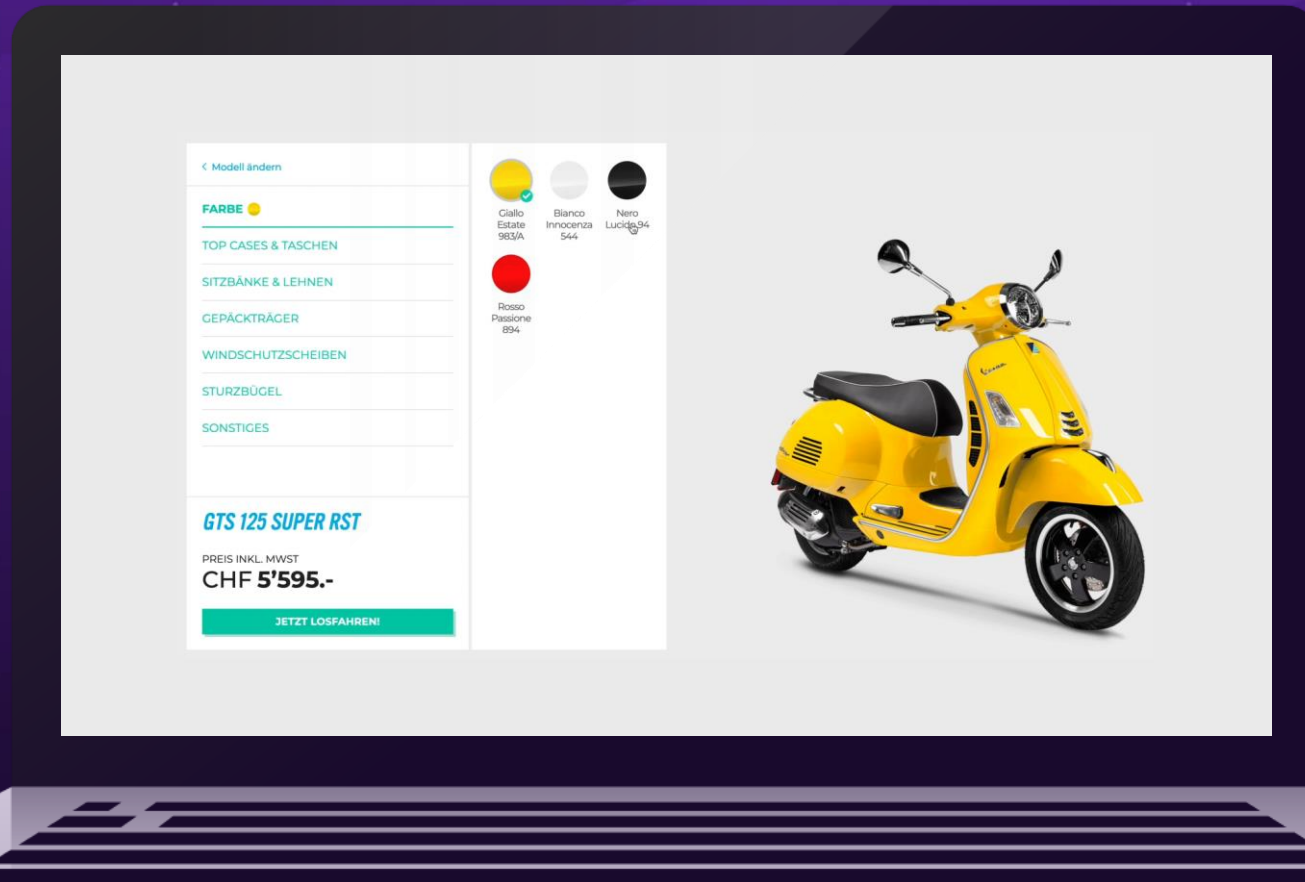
‹ Modell ändern

FARBE

TOP CASES & TASCHEN

SITZBÄNKE & LEHNEN

GEPÄCKTRÄGER

WINDSCHUTZSCHEIBEN

STURZBÜGEL

SONSTIGES

GTS 125 SUPER RST

PREIS INKL. MWST
CHF 5'595.-

JETZT LOSFAHREN!

Giallo Estate 983/A

Bianco Innocenza 544

Nero Lucido 94

Rosso Passione 894

Vespa